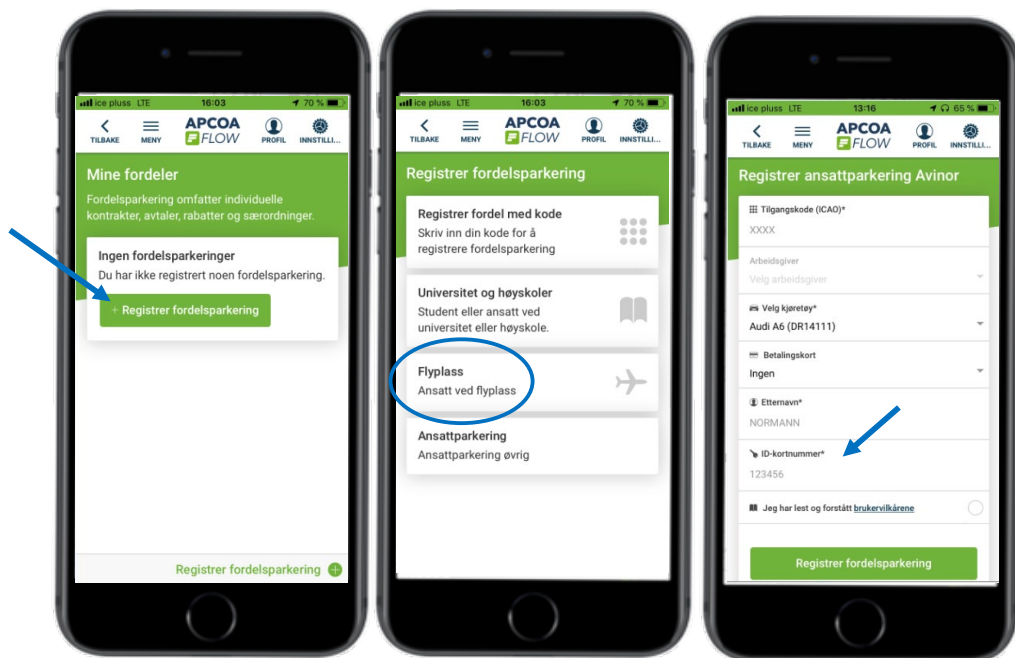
ice pluss LTE 16:03 70 %

TILBAKE MENY APCOA FLOW PROFIL INNSTILLI...

Mine fordeler

Fordelsparkering omfatter individuelle kontrakter, avtaler, rabatter og særordninger.

Ingen fordelsparkeringer

Du har ikke registrert noen fordelsparkering.

+ Registrer fordelsparkering

Registrer fordelsparkering

ice pluss LTE 16:03 70 %

TILBAKE MENY APCOA FLOW PROFIL INNSTILLI...

Registrer fordelsparkering

Registrer fordel med kode

Skriv inn din kode for å registrere fordelsparkering

Universitet og høyskoler

Student eller ansatt ved universitet eller høyskole.

Flyplass

Ansatt ved flyplass

Ansattparkering

Ansattparkering øvrig

ice pluss LTE 13:16 65 %

TILBAKE MENY APCOA FLOW PROFIL INNSTILLI...

Registrer ansattparkering Avinor

Tilgangskode (ICAO)*

XXXX

Arbeidsgiver

Velg arbeidsgiver

Velg kjøretøy*

Audi A6 (DR14111)

Betalingskort

Ingen

Etternavn*

NORMANN

ID-kortnummer*

123456

Jeg har lest og forstått brukervilkårene

Registrer fordelsparkering